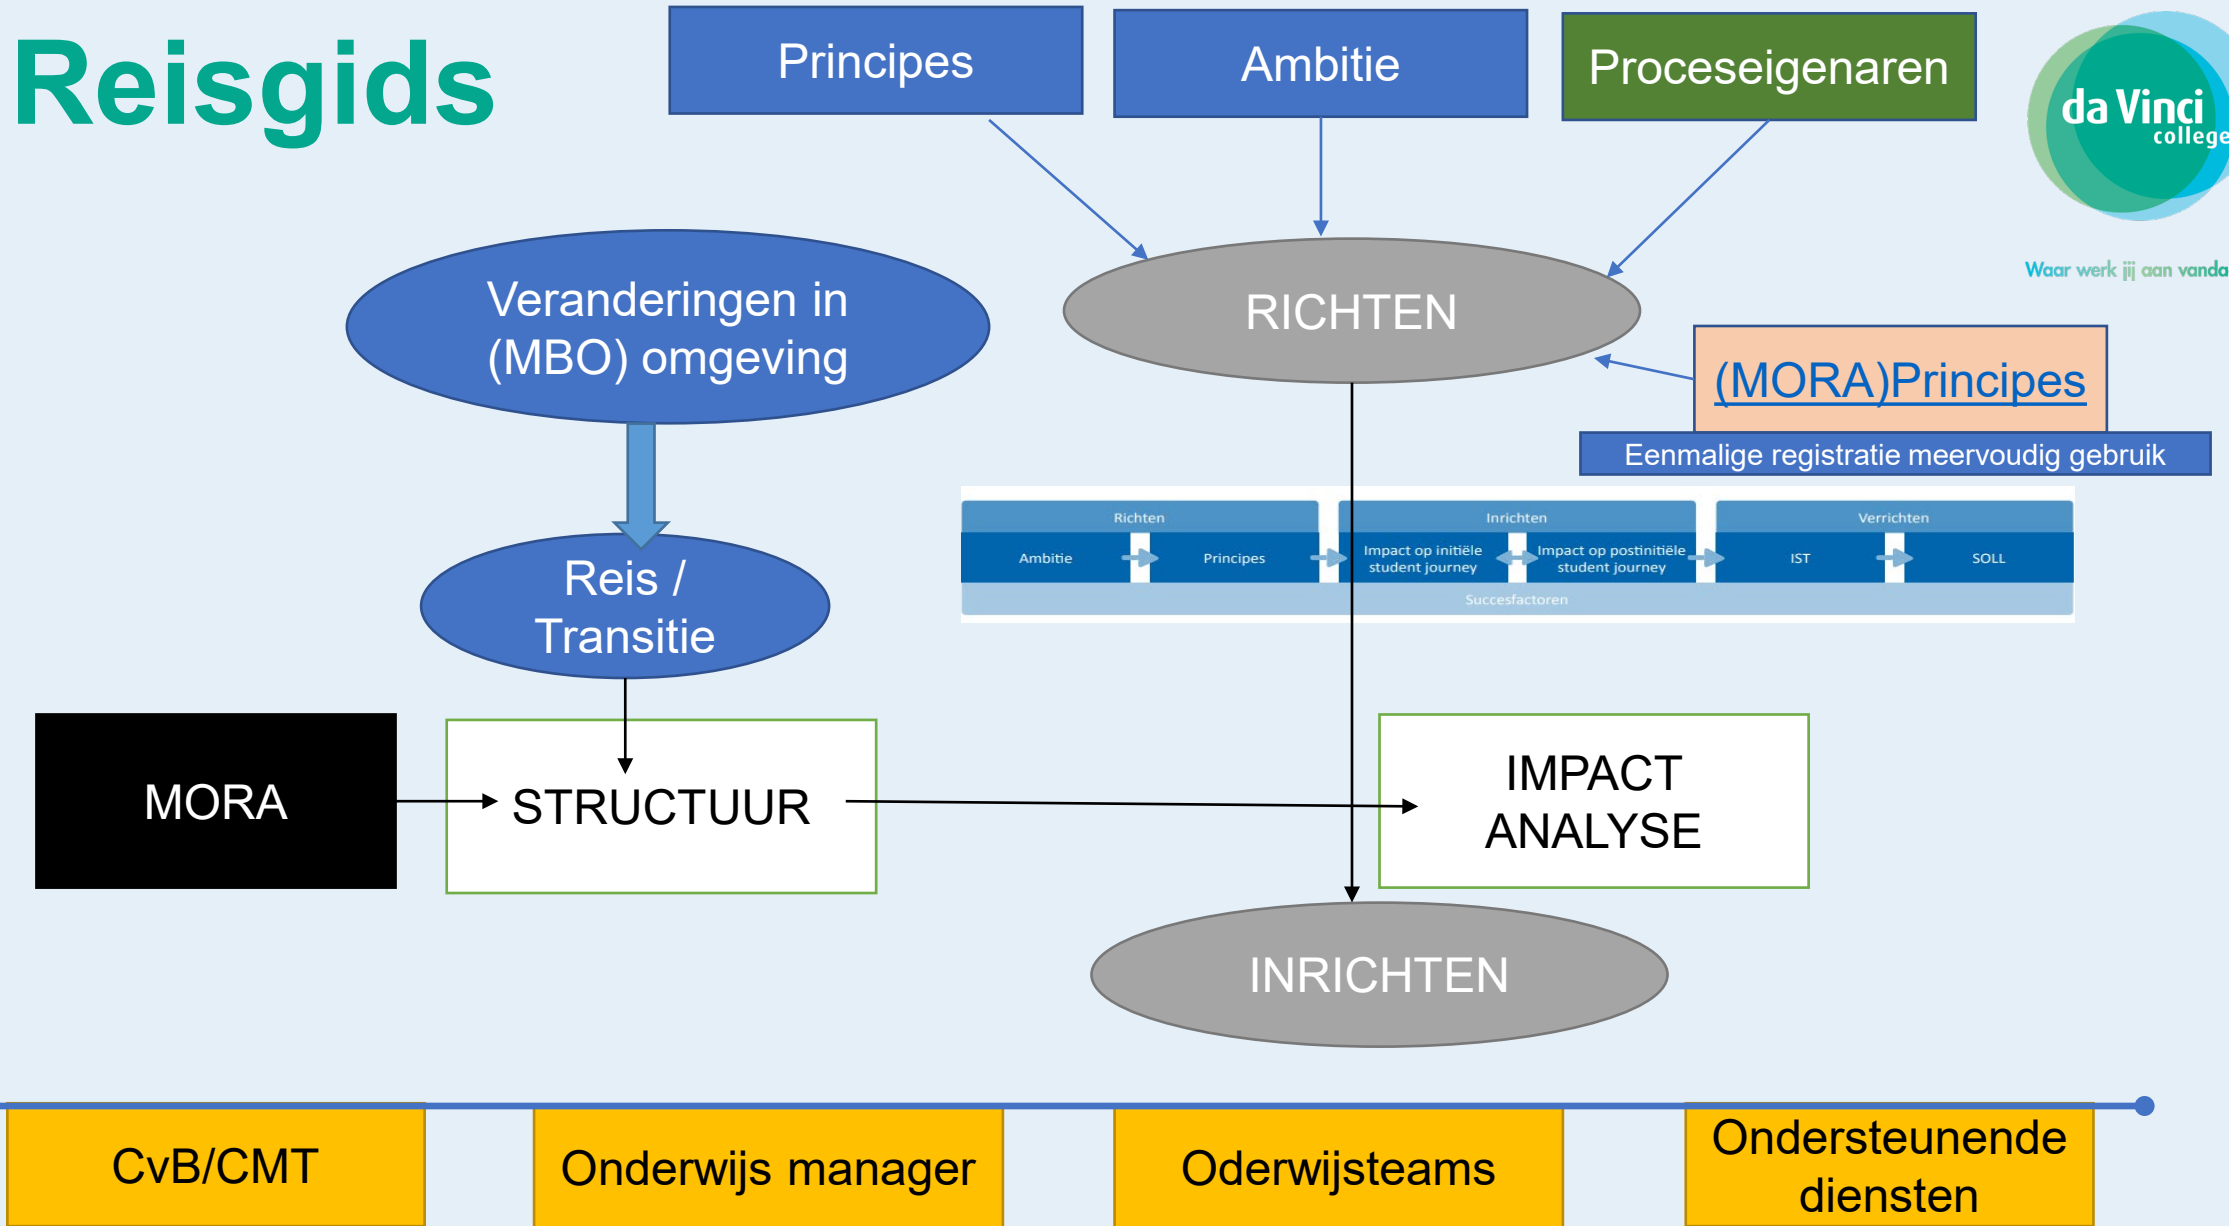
Reisgids

Principes

Ambitie

Proceseigenaren

da Vinci college

Waar werk jij aan vanda

Veranderingen in (MBO) omgeving

RICHTEN

(MORA)Principes

Eenmalige registratie meervoudig gebruik

| Richten | | Inrichten | | Verrichten | |
|---|---|---|---|---|---|
| Ambitie | Principes | Impact op initiële student journey | Impact op postinitiële student journey | IST | SOLL |
| Succesfactoren | | | | | |

Reis / Transitie

MORA

STRUCTUUR

IMPACT ANALYSE

INRICHTEN

CvB/CMT

Onderwijs manager

Oderwijsteams

Ondersteunende diensten